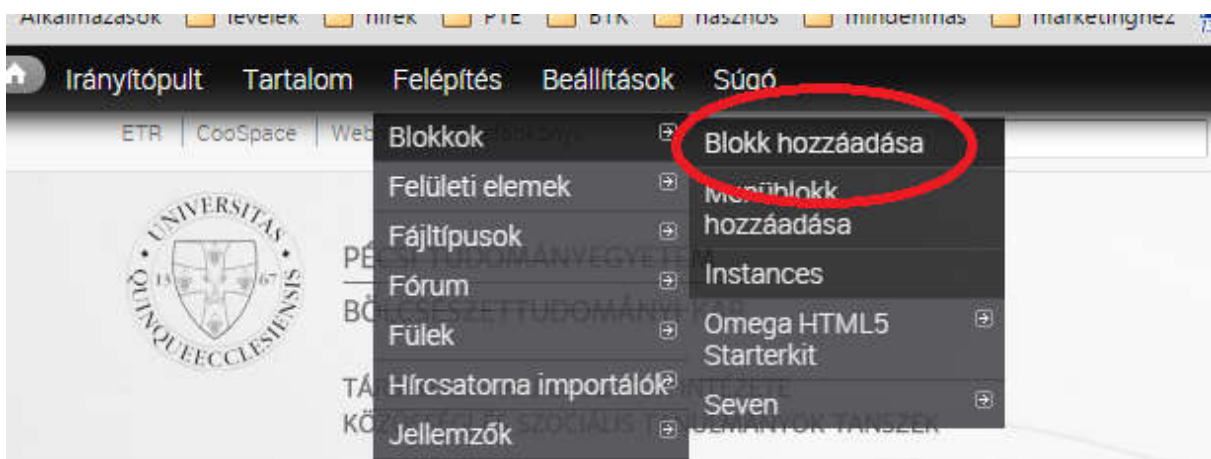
Alkalmazások levelek hírek PTE BTK hasznos mindenmás marketinghez

Irányítópult Tartalom Felépítés Beállítások Súgó

ETR | CooSpace | Web

Blokkok
Felületi elemek
Fájltípusok
Fórum
Fülek
Hírcsatorna importálók
Jellemzők

Blokk hozzáadása
Menüblokk hozzáadása
Instances
Omega HTML5 Starterkit
Seven

UNIVERSITAS QUINQUEECCLESIENSIS 1367

PÉCSI TUDOMÁNYEGYETEM
BÖLCSÉSZETTUDOMÁNYI KAR
TÁ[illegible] INTÉZETE
KÖZ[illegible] SZOCIÁLIS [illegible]ÁNYOK TANSZÉK